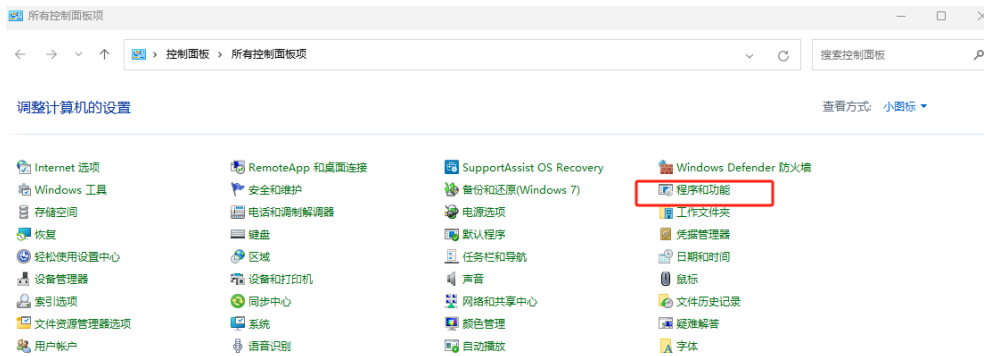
所有控制面板项

控制面板 › 所有控制面板项

搜索控制面板

调整计算机的设置

查看方式: 小图标 ▾

Internet 选项
Windows 工具
存储空间
恢复
轻松使用设置中心
设备管理器
索引选项
文件资源管理器选项
用户帐户

RemoteApp 和桌面连接
安全和维护
电话和调制解调器
键盘
区域
设备和打印机
同步中心
系统
语音识别

SupportAssist OS Recovery
备份和还原(Windows 7)
电源选项
默认程序
任务栏和导航
声音
网络和共享中心
颜色管理
自动播放

Windows Defender 防火墙
程序和功能
工作文件夹
凭据管理器
日期和时间
鼠标
文件历史记录
疑难解答
字体